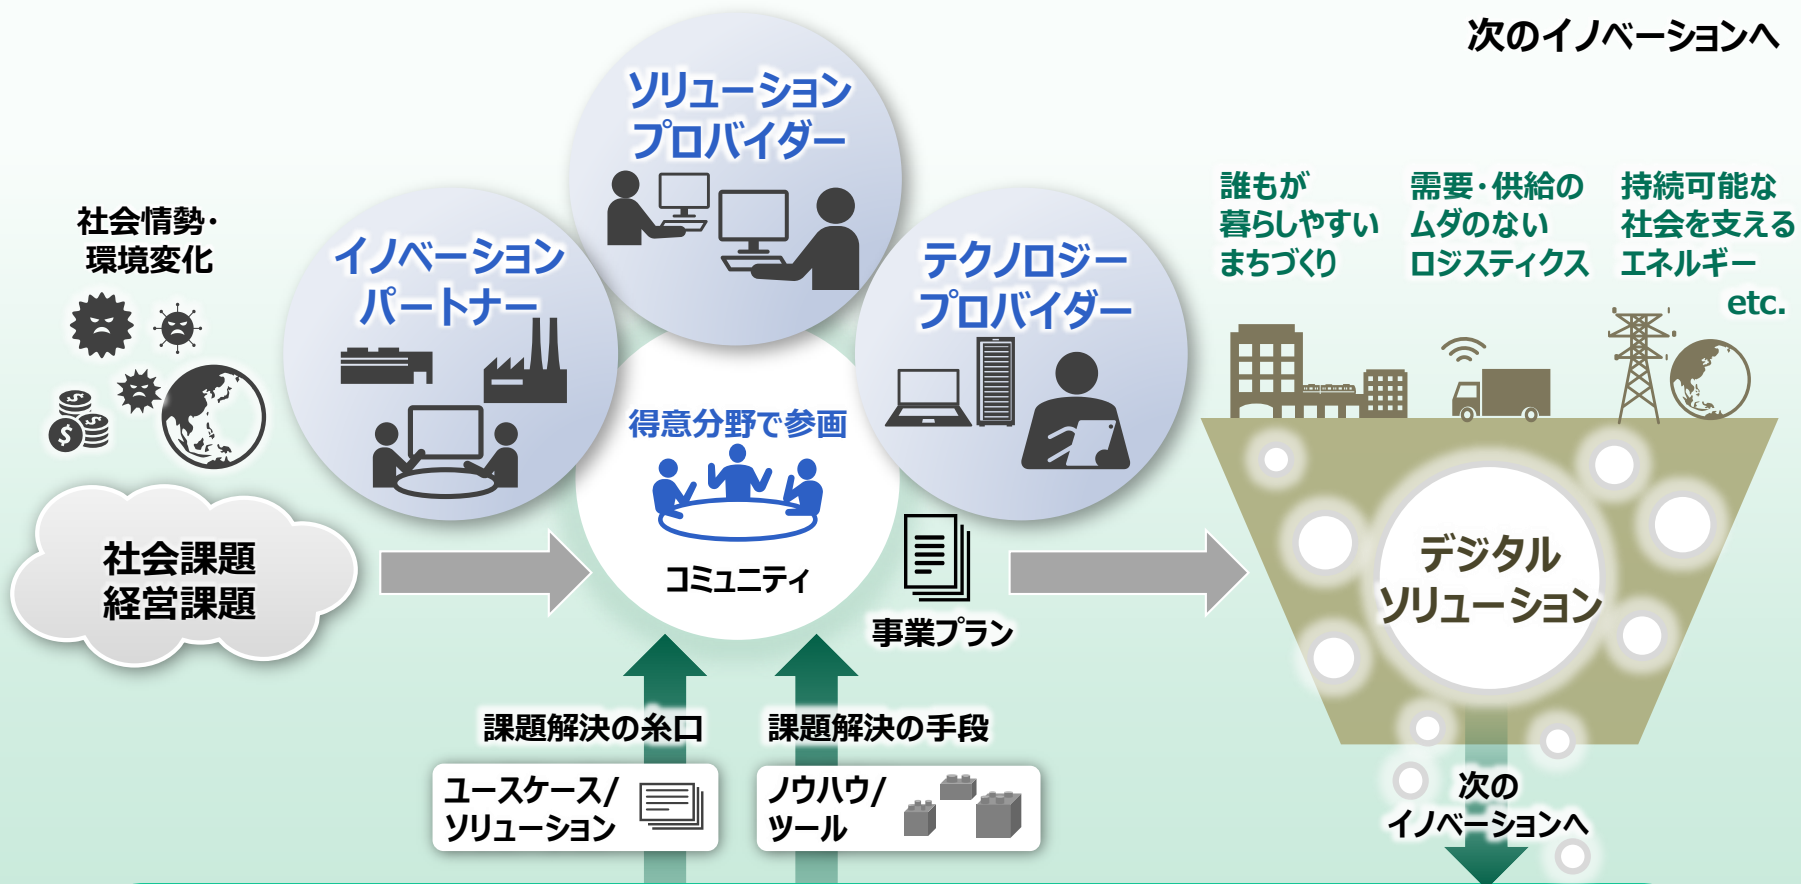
次のイノベーションへ

社会情勢・環境変化

社会課題
経営課題

イノベーションパートナー

ソリューションプロバイダー

テクノロジープロバイダー

得意分野で参画

コミュニティ

事業プラン

課題解決の糸口

ユースケース/ソリューション

課題解決の手段

ノウハウ/ツール

誰もが暮らしやすいまちづくり

需要・供給のムダのないロジスティクス

持続可能な社会を支えるエネルギー

etc.

デジタルソリューション

次のイノベーションへ